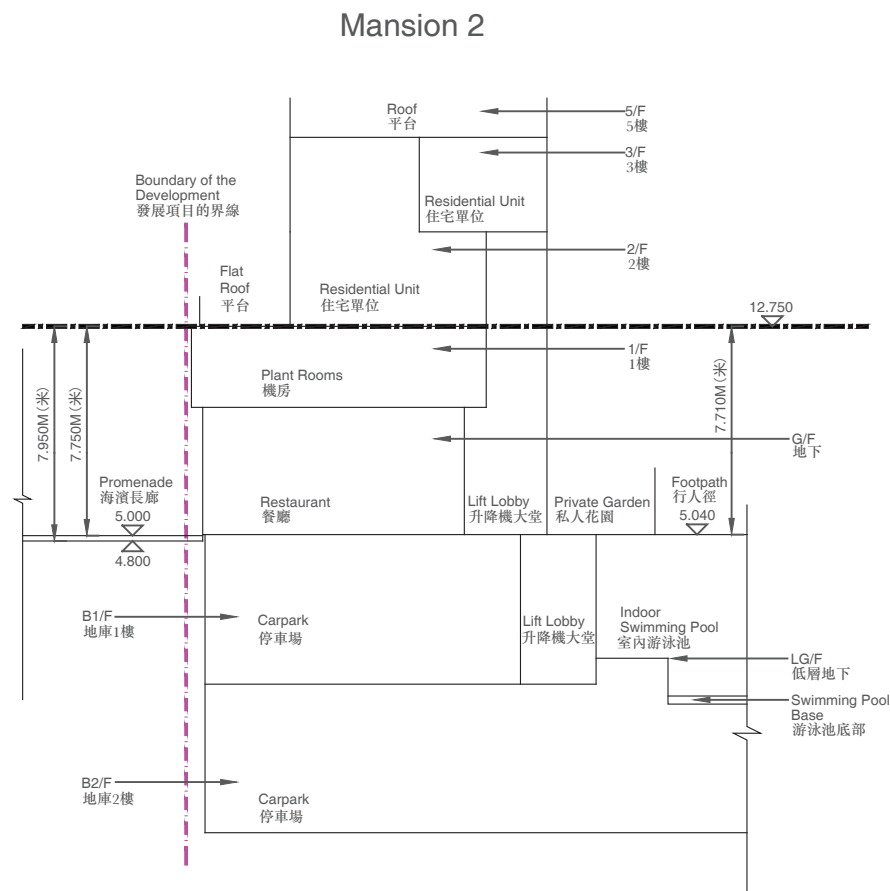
Mansion 2

Roof
平台

5/F
5樓

3/F
3樓

Boundary of the Development
發展項目的界線

Residential Unit
住宅單位

2/F
2樓

Flat Roof
平台

Residential Unit
住宅單位

12.750

1/F
1樓

Plant Rooms
機房

7.950M (米)

7.750M (米)

7.710M (米)

G/F
地下

Promenade
海濱長廊

5.000

4.800

Restaurant
餐廳

Lift Lobby
升降機大堂

Private Garden
私人花園

Footpath
行人徑

5.040

B1/F
地庫1樓

Carpark
停車場

Lift Lobby
升降機大堂

Indoor Swimming Pool
室內游泳池

LG/F
低層地下

Swimming Pool Base
游泳池底部

B2/F
地庫2樓

Carpark
停車場